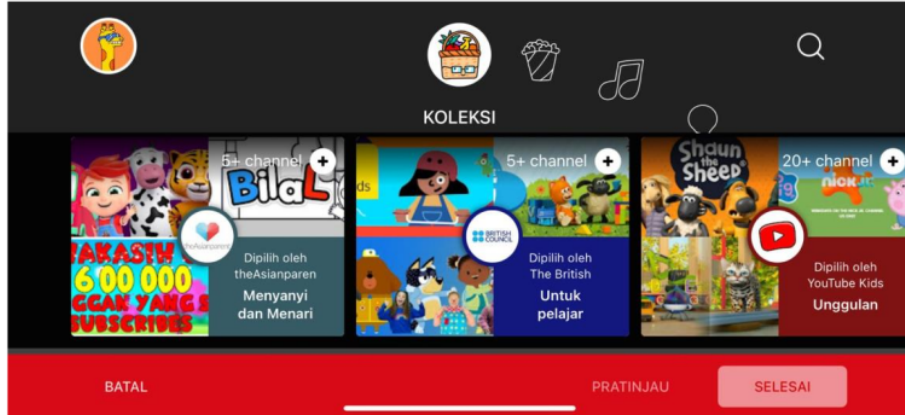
KOLEKSI

5+ channel +
BilaL
TAKASIH 600 000 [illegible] SUBSCRIBERS
theAsianparent
Dipilih oleh theAsianparen
Menyanyi dan Menari

5+ channel +
BRITISH COUNCIL
Dipilih oleh The British
Untuk pelajar

20+ channel +
Shaun the Sheep
nick jr
Dipilih oleh YouTube Kids
Unggulan

BATAL
PRATINJAU
SELESAI